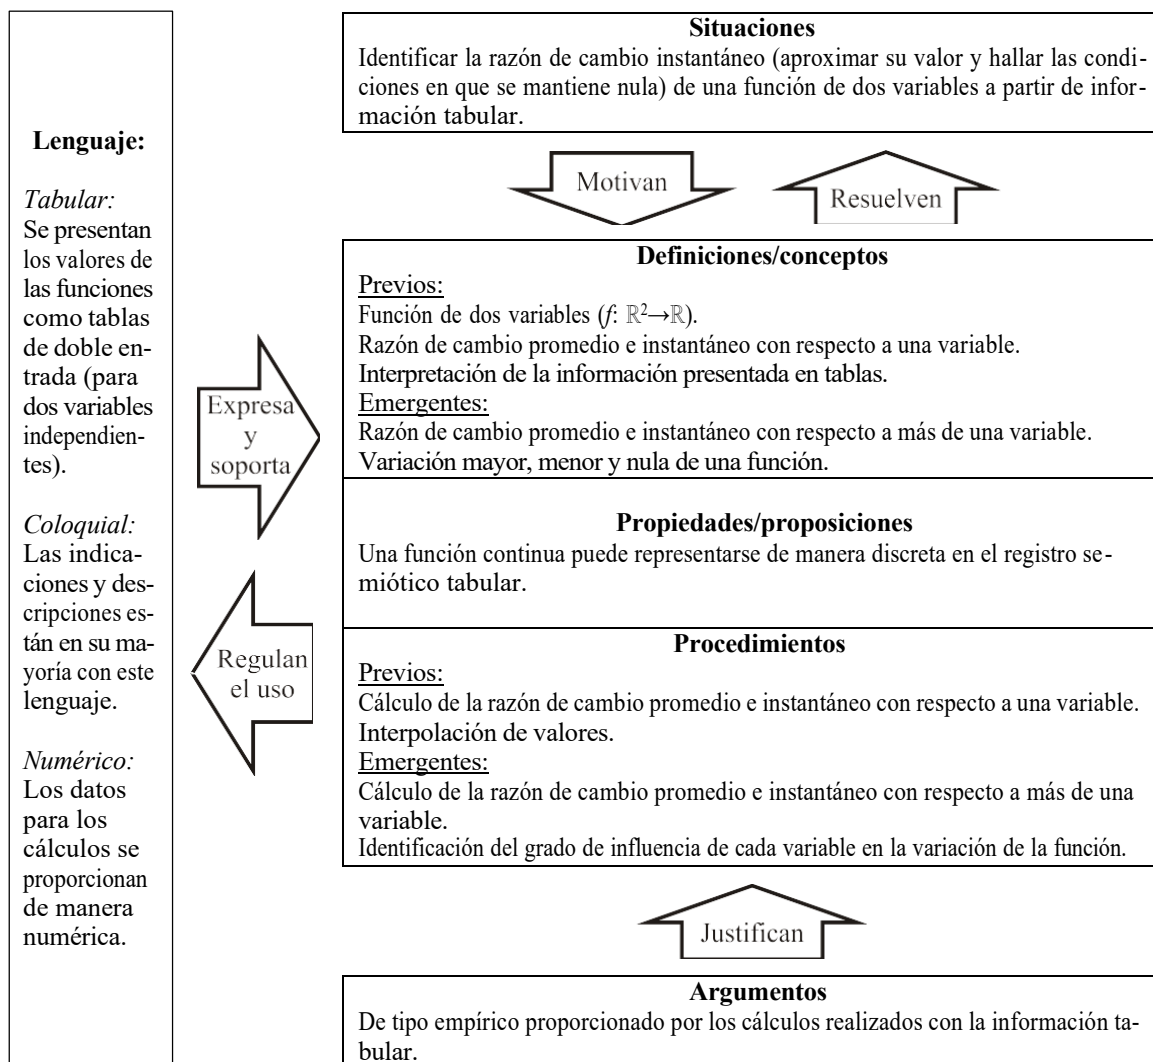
**Lenguaje:**

*Tabular:* Se presentan los valores de las funciones como tablas de doble entrada (para dos variables independientes).

*Coloquial:* Las indicaciones y descripciones están en su mayoría con este lenguaje.

*Numérico:* Los datos para los cálculos se proporcionan de manera numérica.

**Situaciones**

Identificar la razón de cambio instantáneo (aproximar su valor y hallar las condiciones en que se mantiene nula) de una función de dos variables a partir de información tabular.

Motivan

Resuelven

**Definiciones/conceptos**

Previos:

Función de dos variables ($f$: $\mathbb{R}^2 \rightarrow \mathbb{R}$).

Razón de cambio promedio e instantáneo con respecto a una variable.

Interpretación de la información presentada en tablas.

Emergentes:

Razón de cambio promedio e instantáneo con respecto a más de una variable.

Variación mayor, menor y nula de una función.

Expresa y soporta

**Propiedades/proposiciones**

Una función continua puede representarse de manera discreta en el registro semiótico tabular.

Regulan el uso

**Procedimientos**

Previos:

Cálculo de la razón de cambio promedio e instantáneo con respecto a una variable.

Interpolación de valores.

Emergentes:

Cálculo de la razón de cambio promedio e instantáneo con respecto a más de una variable.

Identificación del grado de influencia de cada variable en la variación de la función.

Justifican

**Argumentos**

De tipo empírico proporcionado por los cálculos realizados con la información tabular.